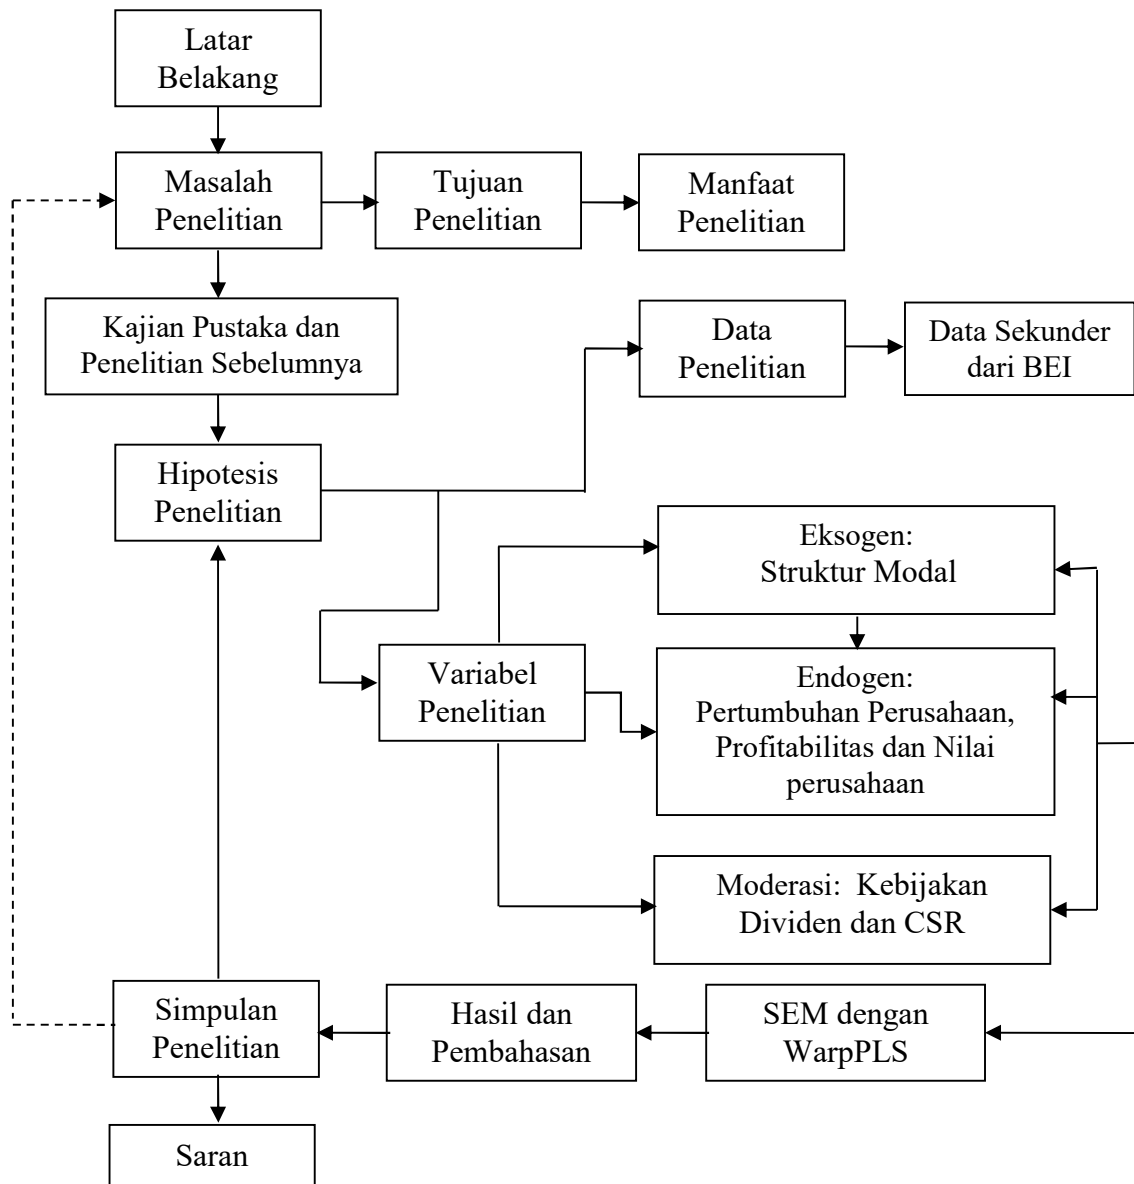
Latar Belakang

Masalah Penelitian

Tujuan Penelitian

Manfaat Penelitian

Kajian Pustaka dan Penelitian Sebelumnya

Data Penelitian

Data Sekunder dari BEI

Hipotesis Penelitian

Eksogen: Struktur Modal

Variabel Penelitian

Endogen: Pertumbuhan Perusahaan, Profitabilitas dan Nilai perusahaan

Moderasi: Kebijakan Dividen dan CSR

Simpulan Penelitian

Hasil dan Pembahasan

SEM dengan WarpPLS

Saran